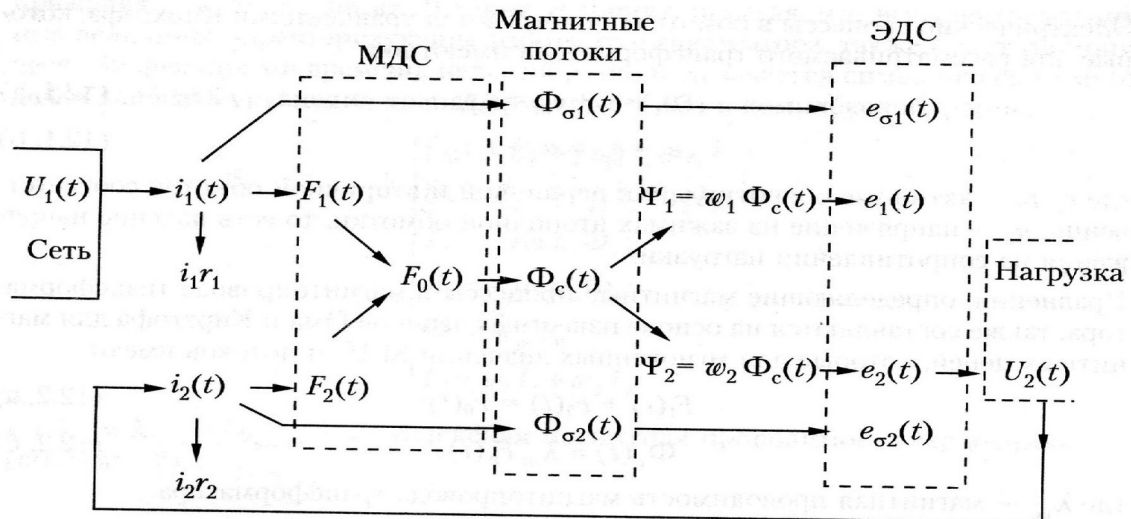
Магнитные потоки

МДС

ЭДС

$\Phi_{\sigma1}(t)$

$e_{\sigma1}(t)$

$U_1(t)$

Сеть

$i_1(t)$

$F_1(t)$

$\Psi_1 = w_1\,\Phi_c(t)$

$e_1(t)$

$i_1 r_1$

$F_0(t)$

$\Phi_c(t)$

Нагрузка

$\Psi_2 = w_2\,\Phi_c(t)$

$e_2(t)$

$U_2(t)$

$i_2(t)$

$F_2(t)$

$\Phi_{\sigma2}(t)$

$e_{\sigma2}(t)$

$i_2 r_2$